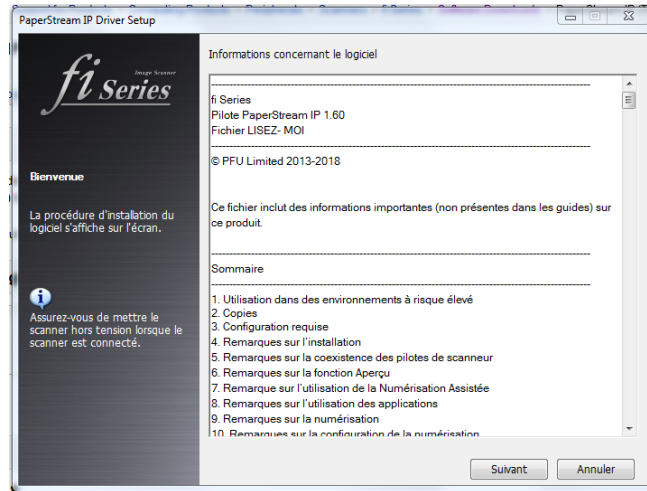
PaperStream IP Driver Setup

fi Series
Image Scanner

Bienvenue

La procédure d'installation du logiciel s'affiche sur l'écran.

Assurez-vous de mettre le scanner hors tension lorsque le scanner est connecté.

Informations concernant le logiciel

fi Series
Pilote PaperStream IP 1.60
Fichier LISEZ- MOI

© PFU Limited 2013-2018

Ce fichier inclut des informations importantes (non présentes dans les guides) sur ce produit.

Sommaire

1. Utilisation dans des environnements à risque élevé
2. Copies
3. Configuration requise
4. Remarques sur l'installation
5. Remarques sur la coexistence des pilotes de scanneur
6. Remarques sur la fonction Aperçu
7. Remarque sur l'utilisation de la Numérisation Assistée
8. Remarques sur l'utilisation des applications
9. Remarques sur la numérisation
10. Remarques sur la configuration de la numérisation

Suivant
Annuler